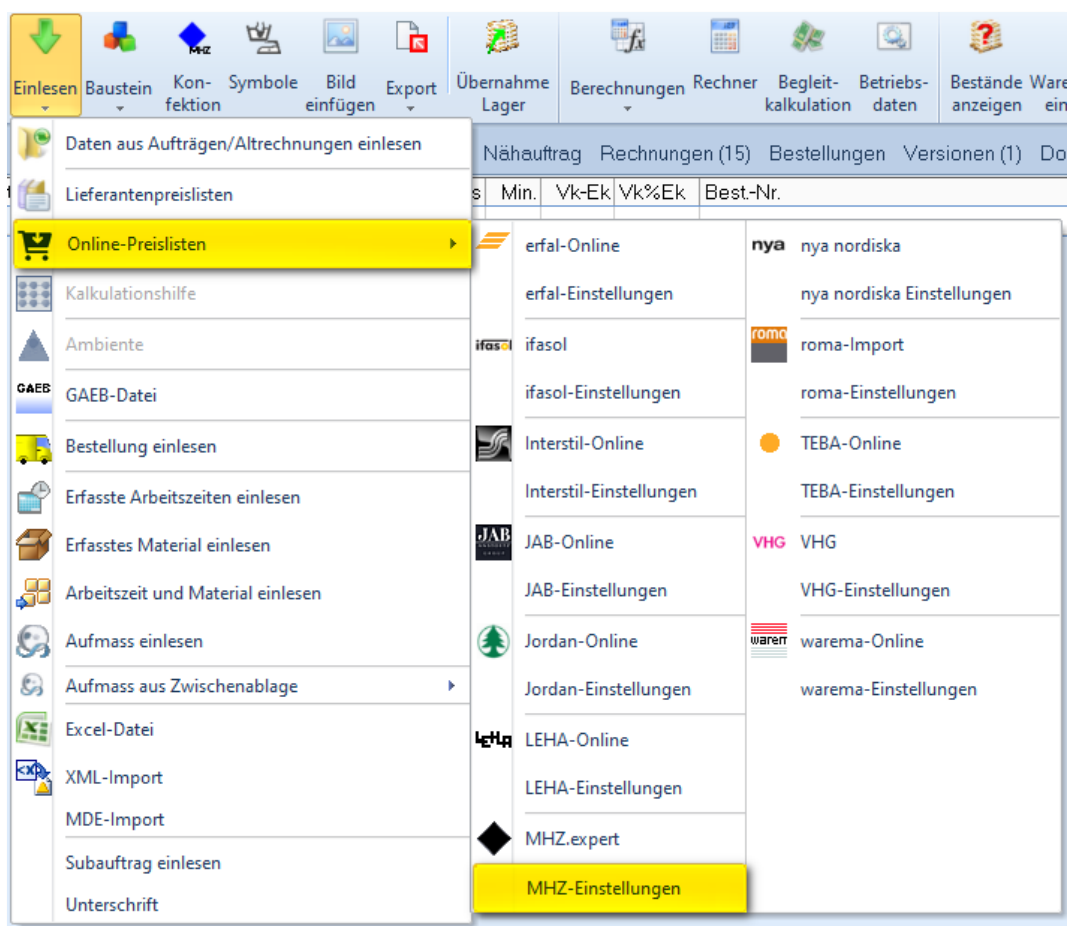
Einlesen Baustein Konfektion Symbole Bild einfügen Export Übernahme Lager Berechnungen Rechner Begleitkalkulation Betriebsdaten Bestände anzeigen Ware ein

MHZ

Nähauftrag Rechnungen (15) Bestellungen Versionen (1) Do

s Min. Vk-Ek Vk%Ek Best.-Nr.

Daten aus Aufträgen/Altrechnungen einlesen
Lieferantenpreislisten
Online-Preislisten
Kalkulationshilfe
Ambiente
GAEB GAEB-Datei
Bestellung einlesen
Erfasste Arbeitszeiten einlesen
Erfasstes Material einlesen
Arbeitszeit und Material einlesen
Aufmass einlesen
Aufmass aus Zwischenablage
Excel-Datei
XML-Import
MDE-Import
Subauftrag einlesen
Unterschrift

erfal-Online
erfal-Einstellungen
ifasol ifasol
ifasol-Einstellungen
Interstil-Online
Interstil-Einstellungen
JAB JAB-Online
JAB-Einstellungen
Jordan-Online
Jordan-Einstellungen
LEHA LEHA-Online
LEHA-Einstellungen
MHZ.expert
MHZ-Einstellungen

nya nya nordiska
nya nordiska Einstellungen
roma roma-Import
roma-Einstellungen
TEBA-Online
TEBA-Einstellungen
VHG VHG
VHG-Einstellungen
warema warema-Online
warema-Einstellungen